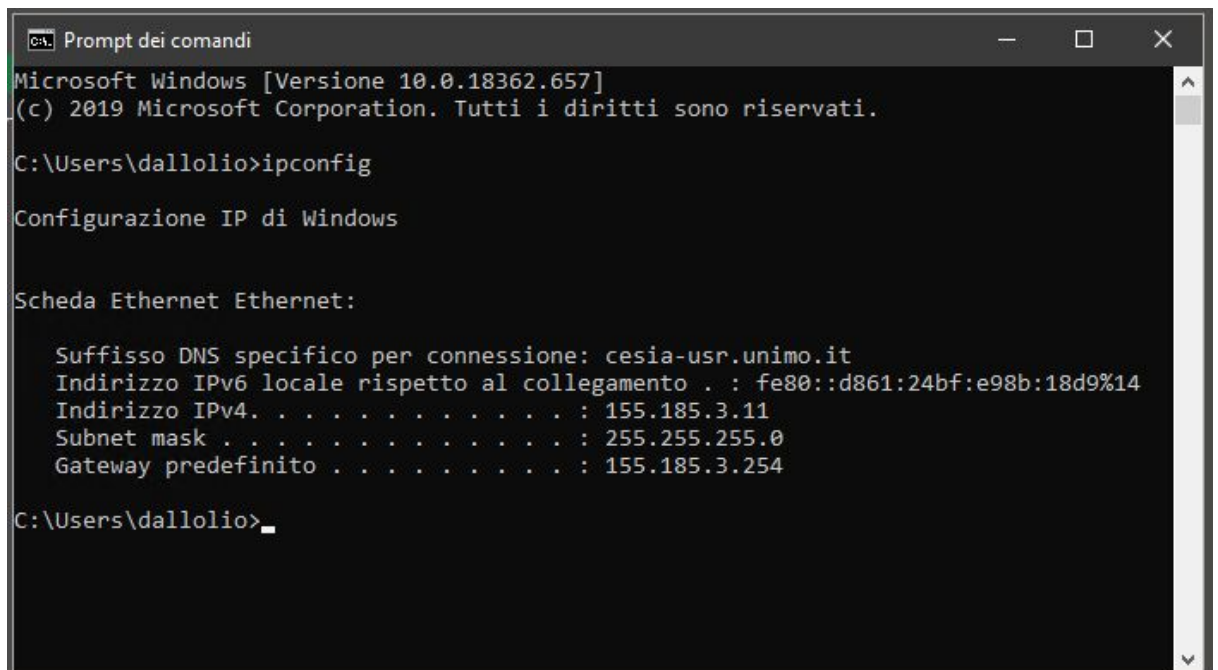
Prompt dei comandi

Microsoft Windows [Versione 10.0.18362.657]
(c) 2019 Microsoft Corporation. Tutti i diritti sono riservati.

C:\Users\dallolio>ipconfig

Configurazione IP di Windows

Scheda Ethernet Ethernet:

Suffisso DNS specifico per connessione: cesia-usr.unimo.it
Indirizzo IPv6 locale rispetto al collegamento . : fe80::d861:24bf:e98b:18d9%14
Indirizzo IPv4. . . . . . . . . . . . . : 155.185.3.11
Subnet mask . . . . . . . . . . . . . : 255.255.255.0
Gateway predefinito . . . . . . . . . : 155.185.3.254

C:\Users\dallolio>_